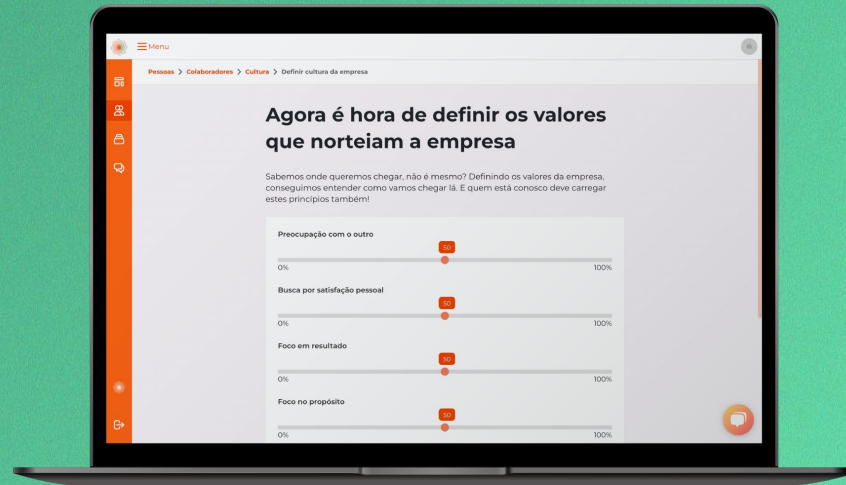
Menu

Pessoas > Colaboradores > Cultura > Definir cultura da empresa

Agora é hora de definir os valores que norteiam a empresa

Sabemos onde queremos chegar, não é mesmo? Definindo os valores da empresa, conseguimos entender como vamos chegar lá. E quem está conosco deve carregar estes princípios também!

Preocupação com o outro
50
0% 100%

Busca por satisfação pessoal
50
0% 100%

Foco em resultado
50
0% 100%

Foco no propósito
50
0% 100%